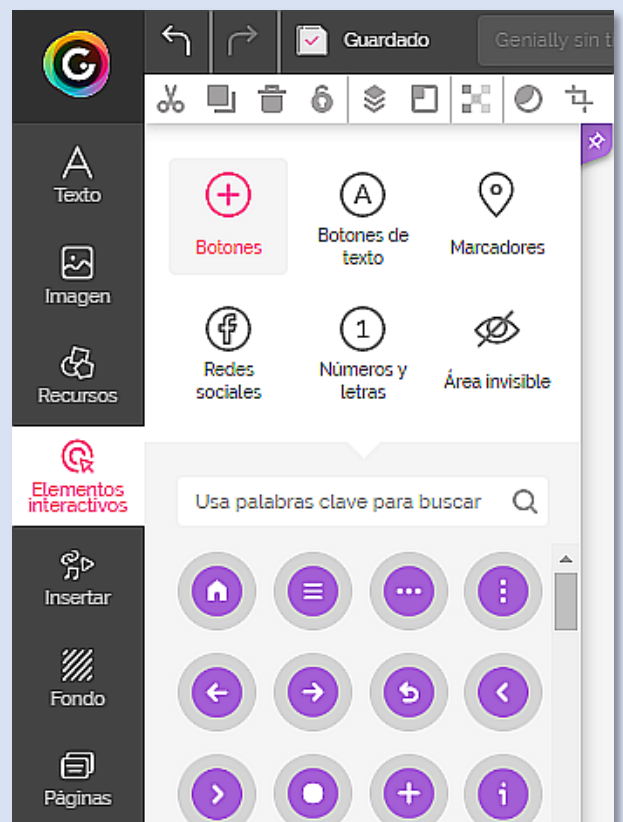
Guardado

Genially sin t

Texto

Imagen

Recursos

Elementos interactivos

Insertar

Fondo

Páginas

Botones

Botones de texto

Marcadores

Redes sociales

Números y letras

Área invisible

Usa palabras clave para buscar